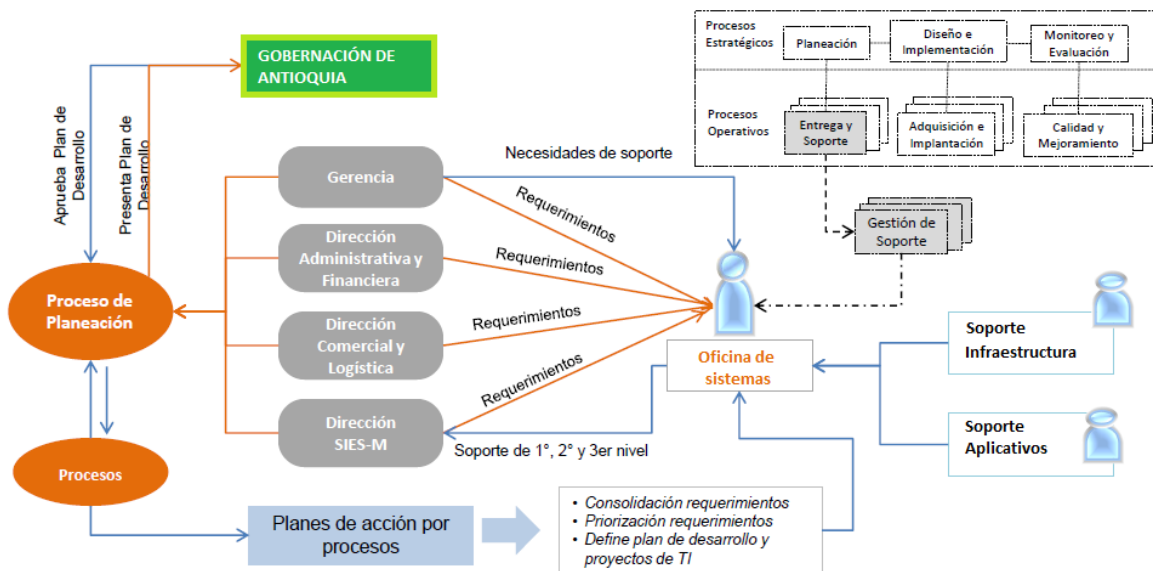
Procesos Estratégicos

Planeación

Diseño e Implementación

Monitoreo y Evaluación

Procesos Operativos

Entrega y Soporte

Adquisición e Implantación

Calidad y Mejoramiento

GOBERNACIÓN DE ANTIOQUIA

Aprueba Plan de Desarrollo

Presenta Plan de Desarrollo

Gestión de Soporte

Necesidades de soporte

Gerencia

Requerimientos

Dirección Administrativa y Financiera

Requerimientos

Proceso de Planeación

Dirección Comercial y Logística

Requerimientos

Oficina de sistemas

Soporte Infraestructura

Requerimientos

Dirección SIES-M

Soporte de 1°, 2° y 3er nivel

Soporte Aplicativos

Procesos

Planes de acción por procesos

• Consolidación requerimientos
• Priorización requerimientos
• Define plan de desarrollo y proyectos de TI